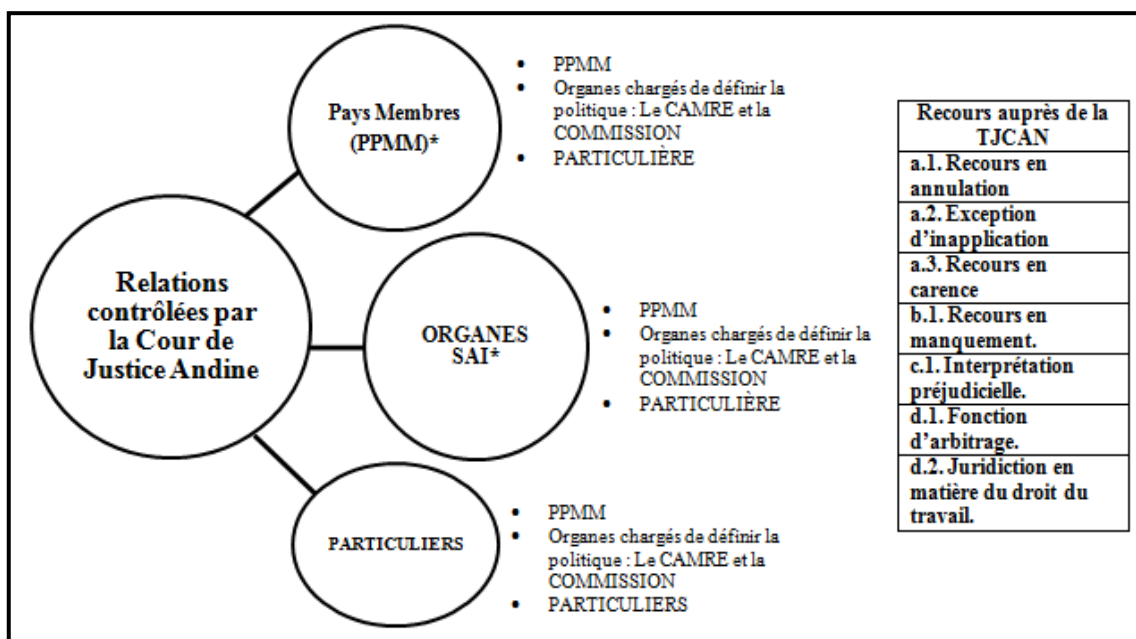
Relations contrôlées par la Cour de Justice Andine

Pays Membres (PPMM)*

- PPMM
- Organes chargés de définir la politique : Le CAMRE et la COMMISSION
- PARTICULIÈRE

ORGANES SAI*

- PPMM
- Organes chargés de définir la politique : Le CAMRE et la COMMISSION
- PARTICULIÈRE

PARTICULIERS

- PPMM
- Organes chargés de définir la politique : Le CAMRE et la COMMISSION
- PARTICULIERS

| Recours auprès de la TJCAN |
|---|
| a.1. Recours en annulation |
| a.2. Exception d'inapplication |
| a.3. Recours en carence |
| b.1. Recours en manquement. |
| c.1. Interprétation préjudicielle. |
| d.1. Fonction d'arbitrage. |
| d.2. Juridiction en matière du droit du travail. |